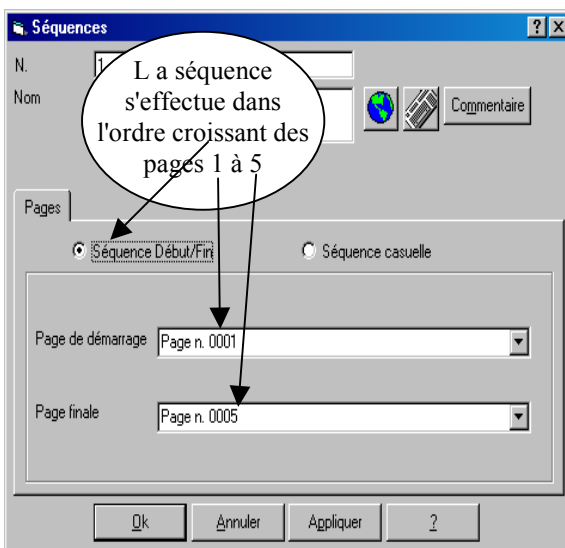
Séquences
? X
N. 1
Nom
L a séquence s'effectue dans l'ordre croissant des pages 1 à 5
Commentaire
Pages
Séquence Début/Fin
Séquence casuelle
Page de démarrage Page n. 0001
Page finale Page n. 0005
Ok
Annuler
Appliquer
?